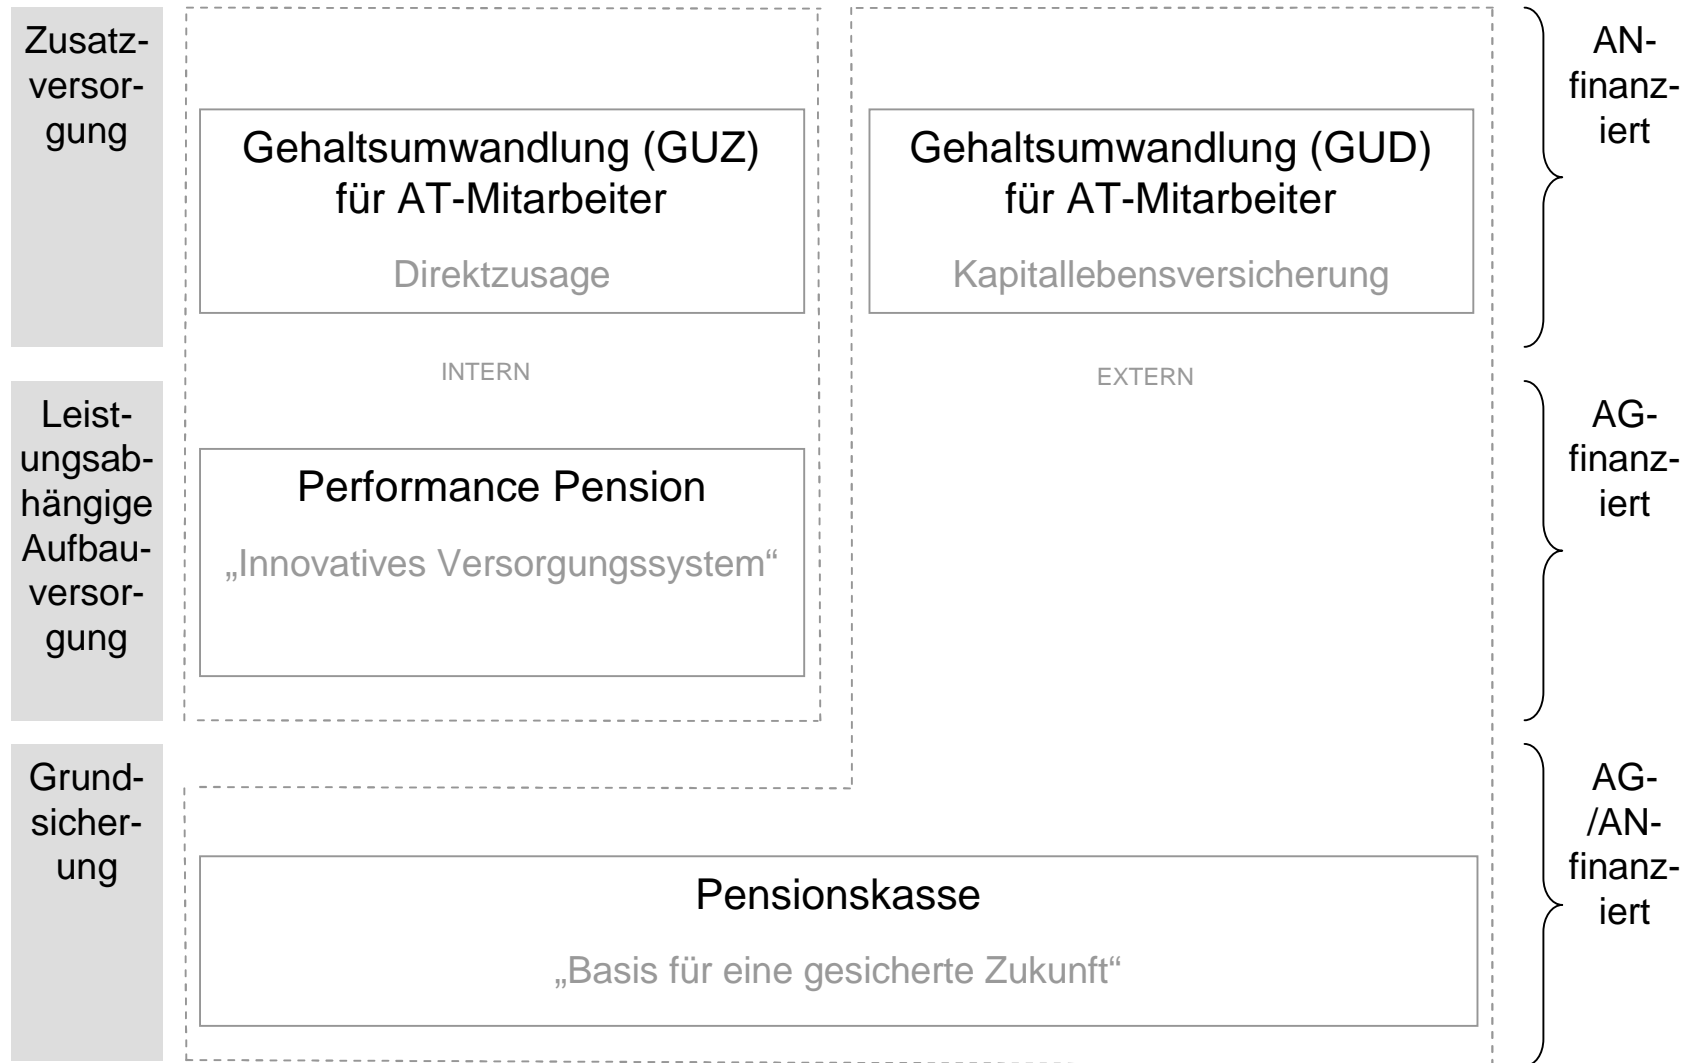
Zusatzversorgung

Gehaltsumwandlung (GUZ) für AT-Mitarbeiter

Direktzusage

Gehaltsumwandlung (GUD) für AT-Mitarbeiter

Kapitallebensversicherung

AN-finanziert

INTERN

EXTERN

Leistungsabhängige Aufbauversorgung

Performance Pension

„Innovatives Versorgungssystem“

AG-finanziert

Grundsicherung

Pensionskasse

„Basis für eine gesicherte Zukunft“

AG-/AN-finanziert